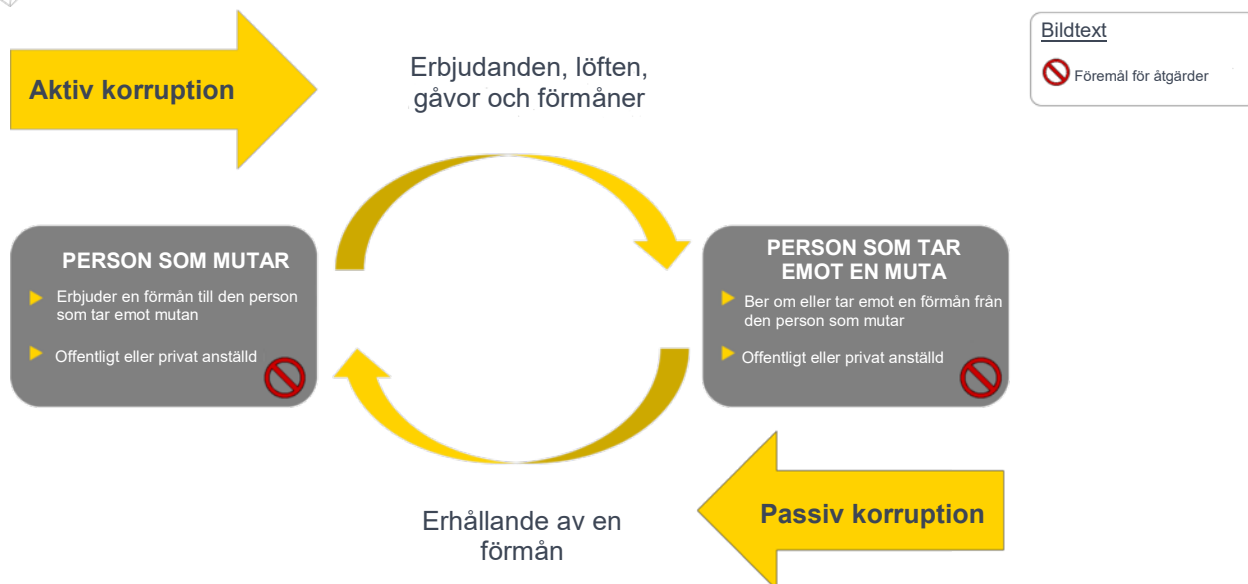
Aktiv korruption

Erbjudanden, löften, gåvor och förmåner

Bildtext

Föremål för åtgärder

PERSON SOM MUTAR

Erbjuder en förmån till den person som tar emot mutan

Offentligt eller privat anställd

PERSON SOM TAR EMOT EN MUTA

Ber om eller tar emot en förmån från den person som mutar

Offentligt eller privat anställd

Passiv korruption

Erhållande av en förmån